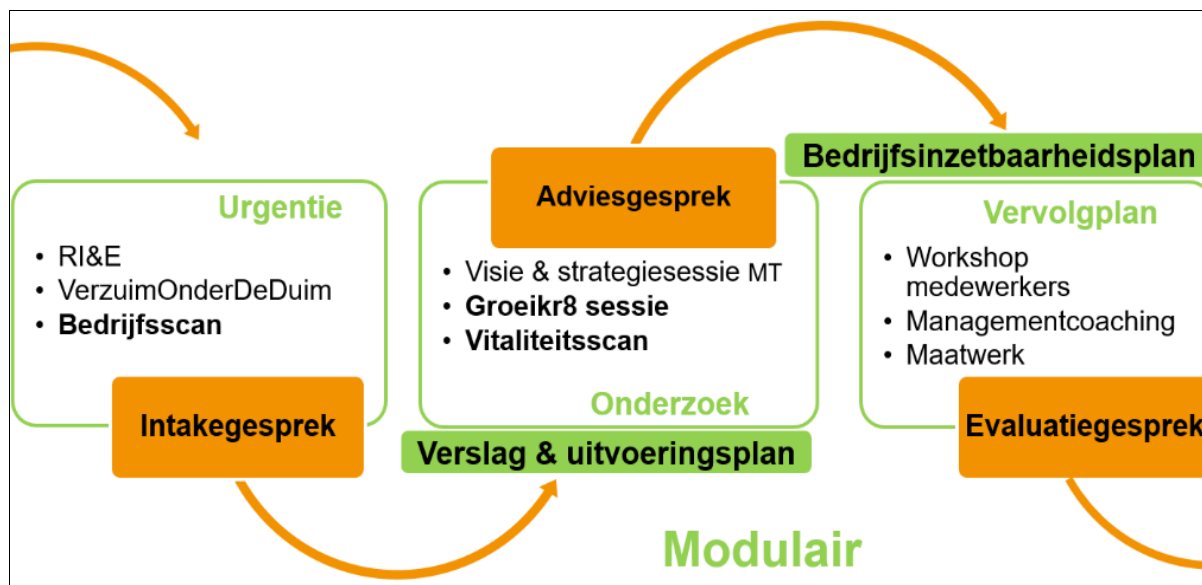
Bedrijfsinzetbaarheidsplan

Urgentie
• RI&E
• VerzuimOnderDeDuim
• **Bedrijfsscan**

Intakegesprek

Adviesgesprek
• Visie & strategiesessie MT
• **Groeikr8 sessie**
• **Vitaliteitsscan**

Onderzoek

Verslag & uitvoeringsplan

Vervolgplan
• Workshop medewerkers
• Managementcoaching
• Maatwerk

Evaluatiegesprek

Modulair